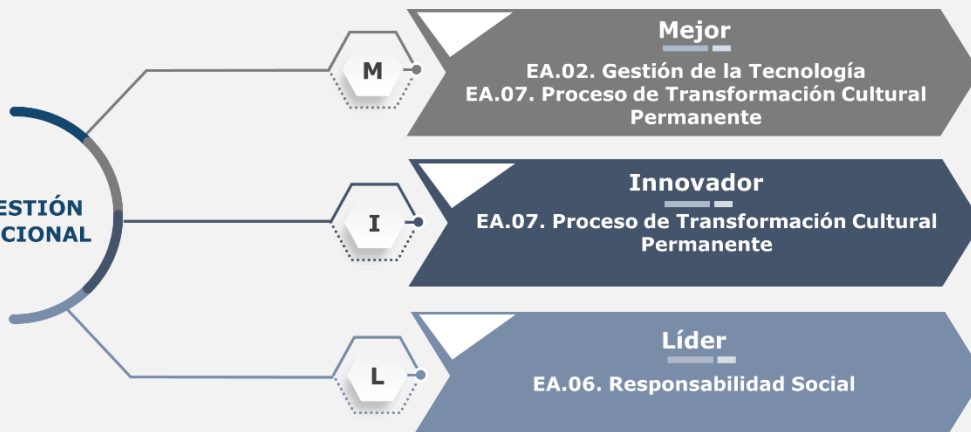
ESTIÓN
CIONAL

M

Mejor

EA.02. Gestión de la Tecnología
EA.07. Proceso de Transformación Cultural Permanente

I

Innovador

EA.07. Proceso de Transformación Cultural Permanente

L

Líder

EA.06. Responsabilidad Social